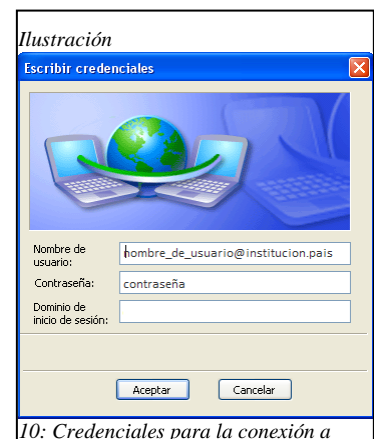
Ilustración

Escribir credenciales

Nombre de usuario: nombre_de_usuario@institucion.pais

Contraseña: contraseña

Dominio de inicio de sesión:

Aceptar | Cancelar

10: Credenciales para la conexión a